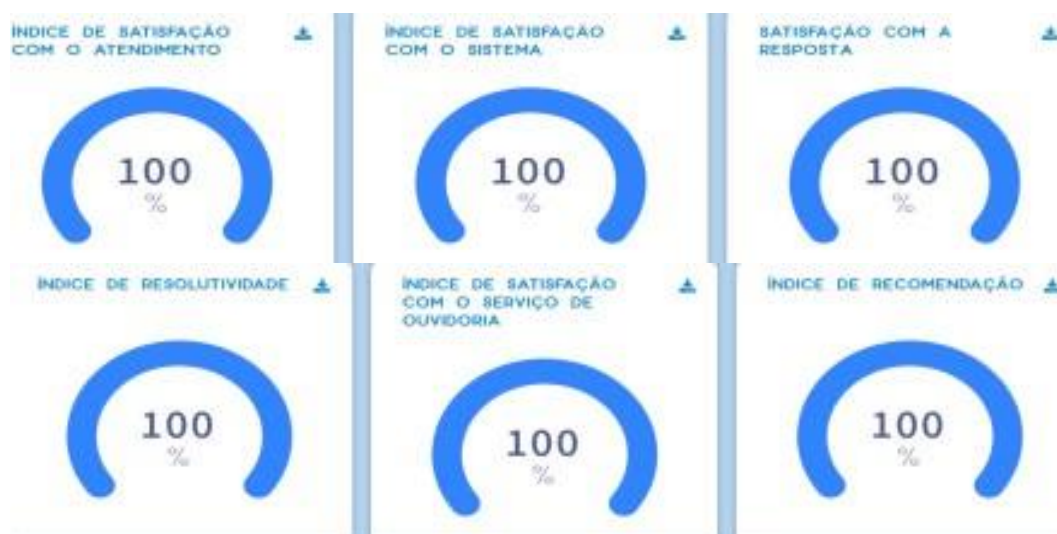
ÍNDICE DE SATISFAÇÃO COM O ATENDIMENTO

100
%

ÍNDICE DE SATISFAÇÃO COM O SISTEMA

100
%

SATISFAÇÃO COM A RESPOSTA

100
%

ÍNDICE DE RESOLUTIVIDADE

100
%

ÍNDICE DE SATISFAÇÃO COM O SERVIÇO DE OUVIDORIA

100
%

ÍNDICE DE RECOMENDAÇÃO

100
%